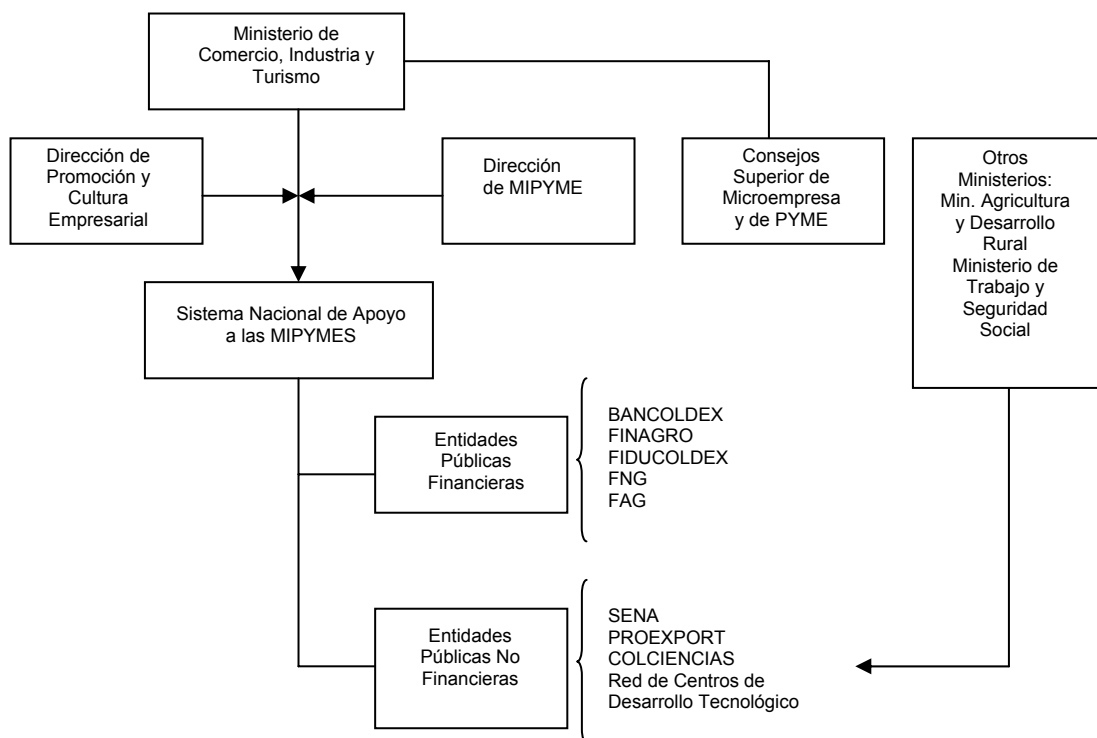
Ministerio de Comercio, Industria y Turismo

Dirección de Promoción y Cultura Empresarial

Dirección de MIPYME

Consejos Superior de Microempresa y de PYME

Otros Ministerios: Min. Agricultura y Desarrollo Rural Ministerio de Trabajo y Seguridad Social

Sistema Nacional de Apoyo a las MIPYMES

Entidades Públicas Financieras

BANCOLDEX
FINAGRO
FIDUCOLDEX
FNG
FAG

Entidades Públicas No Financieras

SENA
PROEXPORT
COLCIENCIAS
Red de Centros de Desarrollo Tecnológico